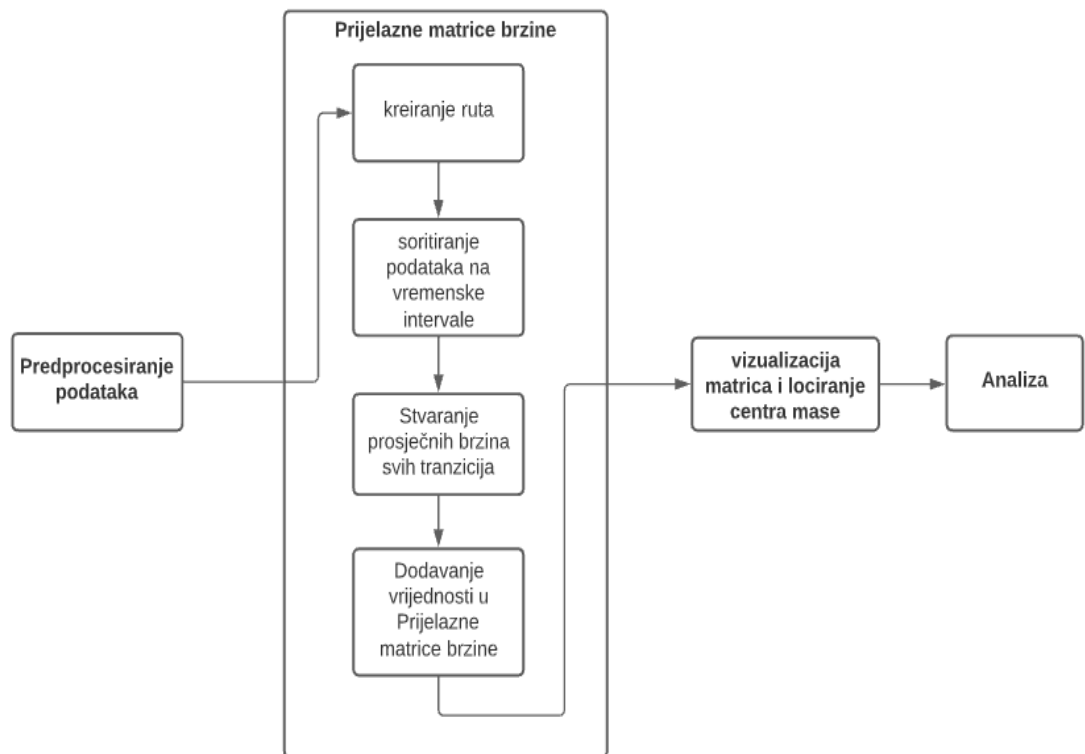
Predprocesiranje podataka

Prijelazne matrice brzine

kreiranje ruta

soritiranje podataka na vremenske intervale

Stvaranje prosječnih brzina svih tranzicija

Dodavanje vrijednosti u Prijelazne matrice brzine

vizualizacija matrica i lociranje centra mase

Analiza